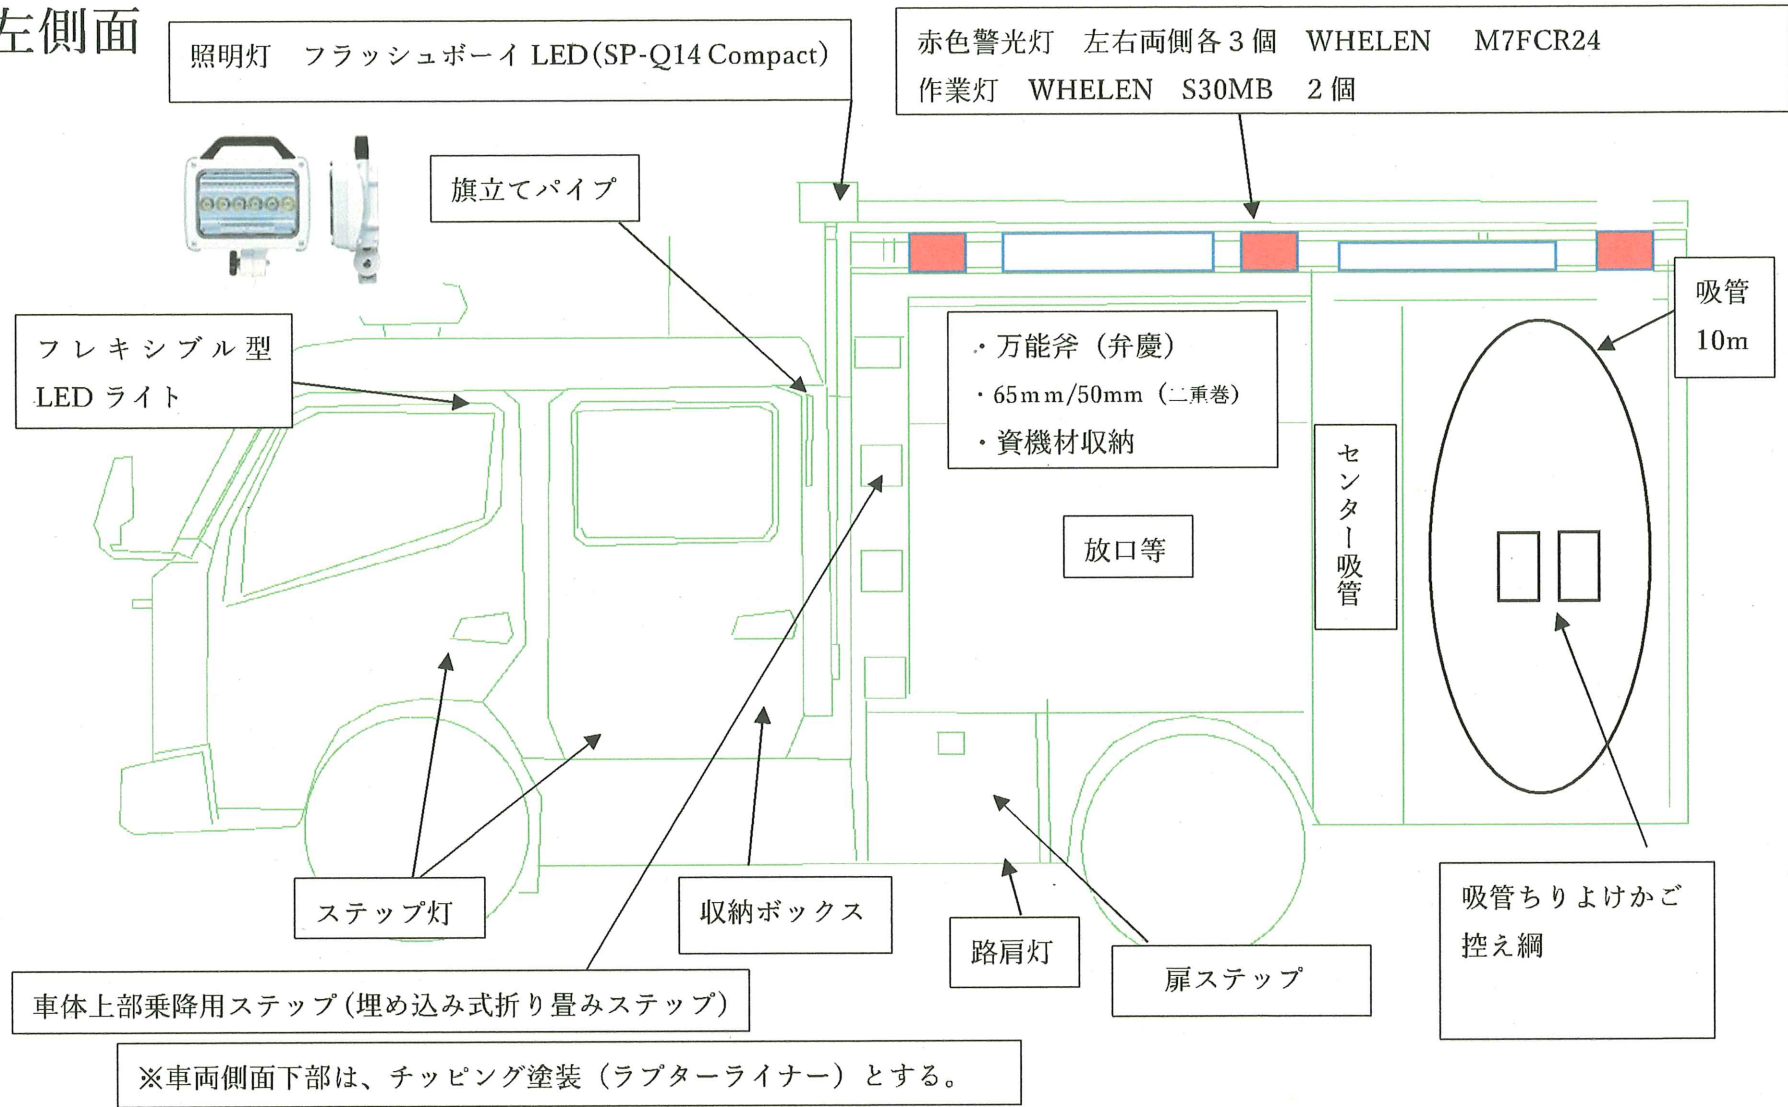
左側面

照明灯　フラッシュボーイ LED(SP-Q14 Compact)

赤色警光灯　左右両側各３個　WHELEN　M7FCR24
作業灯　WHELEN　S30MB　２個

旗立てパイプ

フレキシブル型 LED ライト

・万能斧（弁慶）
・65mm/50mm（二重巻）
・資機材収納

吸管 10m

センター吸管

放口等

ステップ灯

収納ボックス

路肩灯

扉ステップ

吸管ちりよけかご 控え綱

車体上部乗降用ステップ(埋め込み式折り畳みステップ)

※車両側面下部は、チッピング塗装（ラプターライナー）とする。